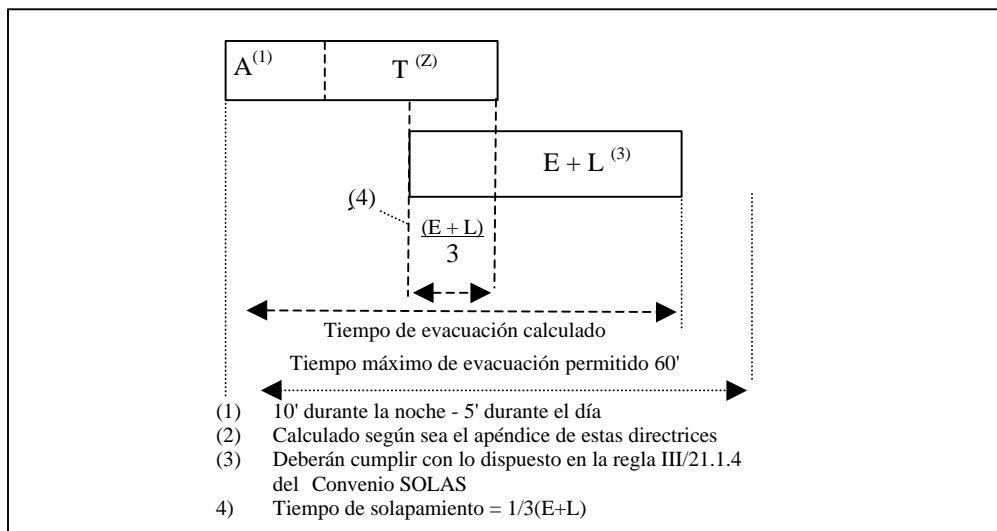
$A^{(1)}$

$T^{(Z)}$

$E + L^{(3)}$

(4)

$\frac{(E + L)}{3}$

Tiempo de evacuación calculado

Tiempo máximo de evacuación permitido 60'

(1) 10' durante la noche - 5' durante el día
(2) Calculado según sea el apéndice de estas directrices
(3) Deberán cumplir con lo dispuesto en la regla III/21.1.4 del Convenio SOLAS
4) Tiempo de solapamiento = 1/3(E+L)